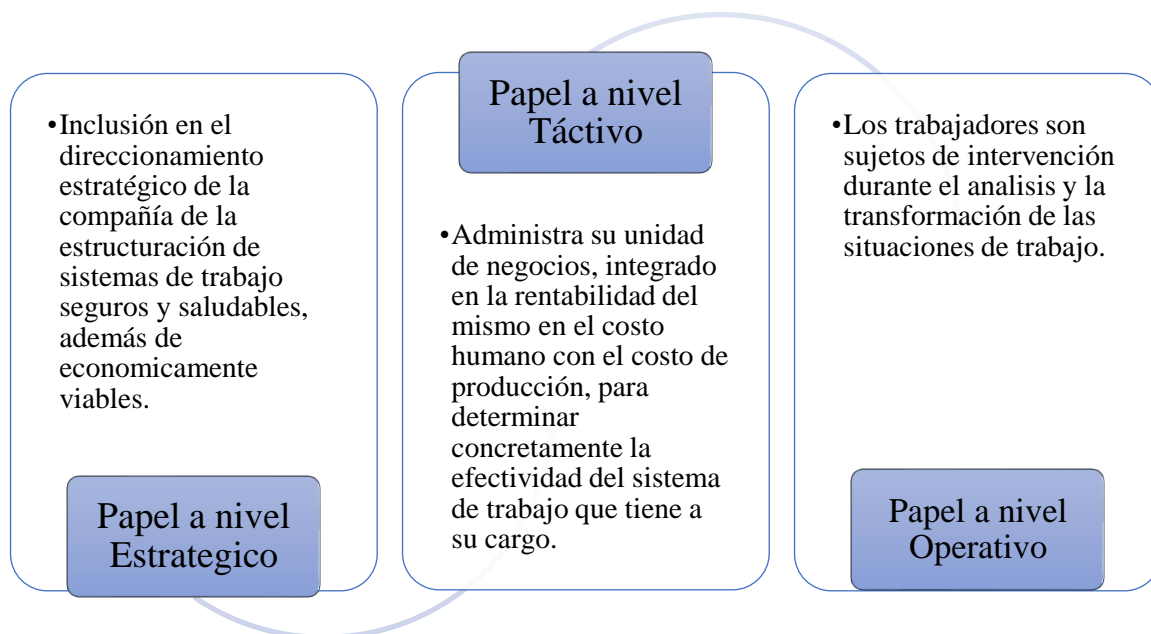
•Inclusión en el direccionamiento estratégico de la compañía de la estructuración de sistemas de trabajo seguros y saludables, además de economicamente viables.

Papel a nivel Estrategico

Papel a nivel Táctivo

•Administra su unidad de negocios, integrado en la rentabilidad del mismo en el costo humano con el costo de producción, para determinar concretamente la efectividad del sistema de trabajo que tiene a su cargo.

•Los trabajadores son sujetos de intervención durante el analisis y la transformación de las situaciones de trabajo.

Papel a nivel Operativo